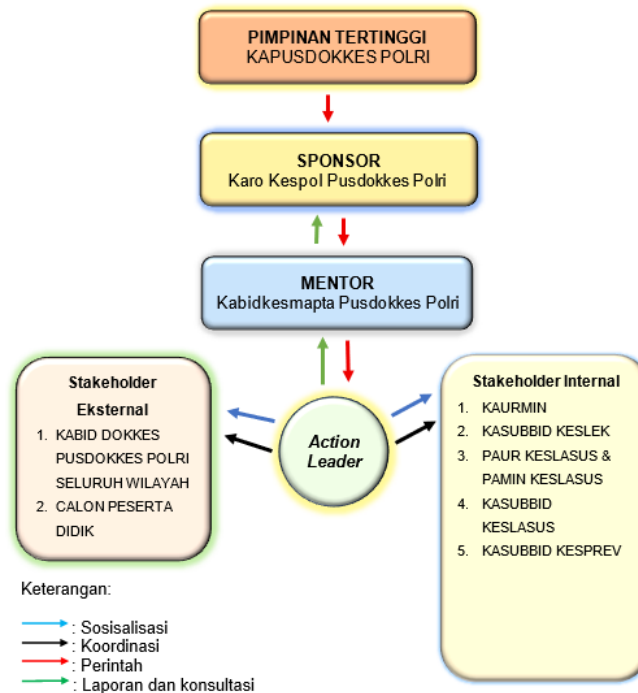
PIMPINAN TERTINGGI
KAPUSDOKKES POLRI

SPONSOR
Karo Kespol Pusdokkes Polri

MENTOR
Kabidkesmapta Pusdokkes Polri

Stakeholder Eksternal
1. KABID DOKKES PUSDOKKES POLRI SELURUH WILAYAH
2. CALON PESERTA DIDIK

Action Leader

Stakeholder Internal
1. KAURMIN
2. KASUBBID KESLEK
3. PAUR KESLASUS & PAMIN KESLASUS
4. KASUBBID KESLASUS
5. KASUBBID KESPREV

Keterangan:

: Sosisalisasi
: Koordinasi
: Perintah
: Laporan dan konsultasi